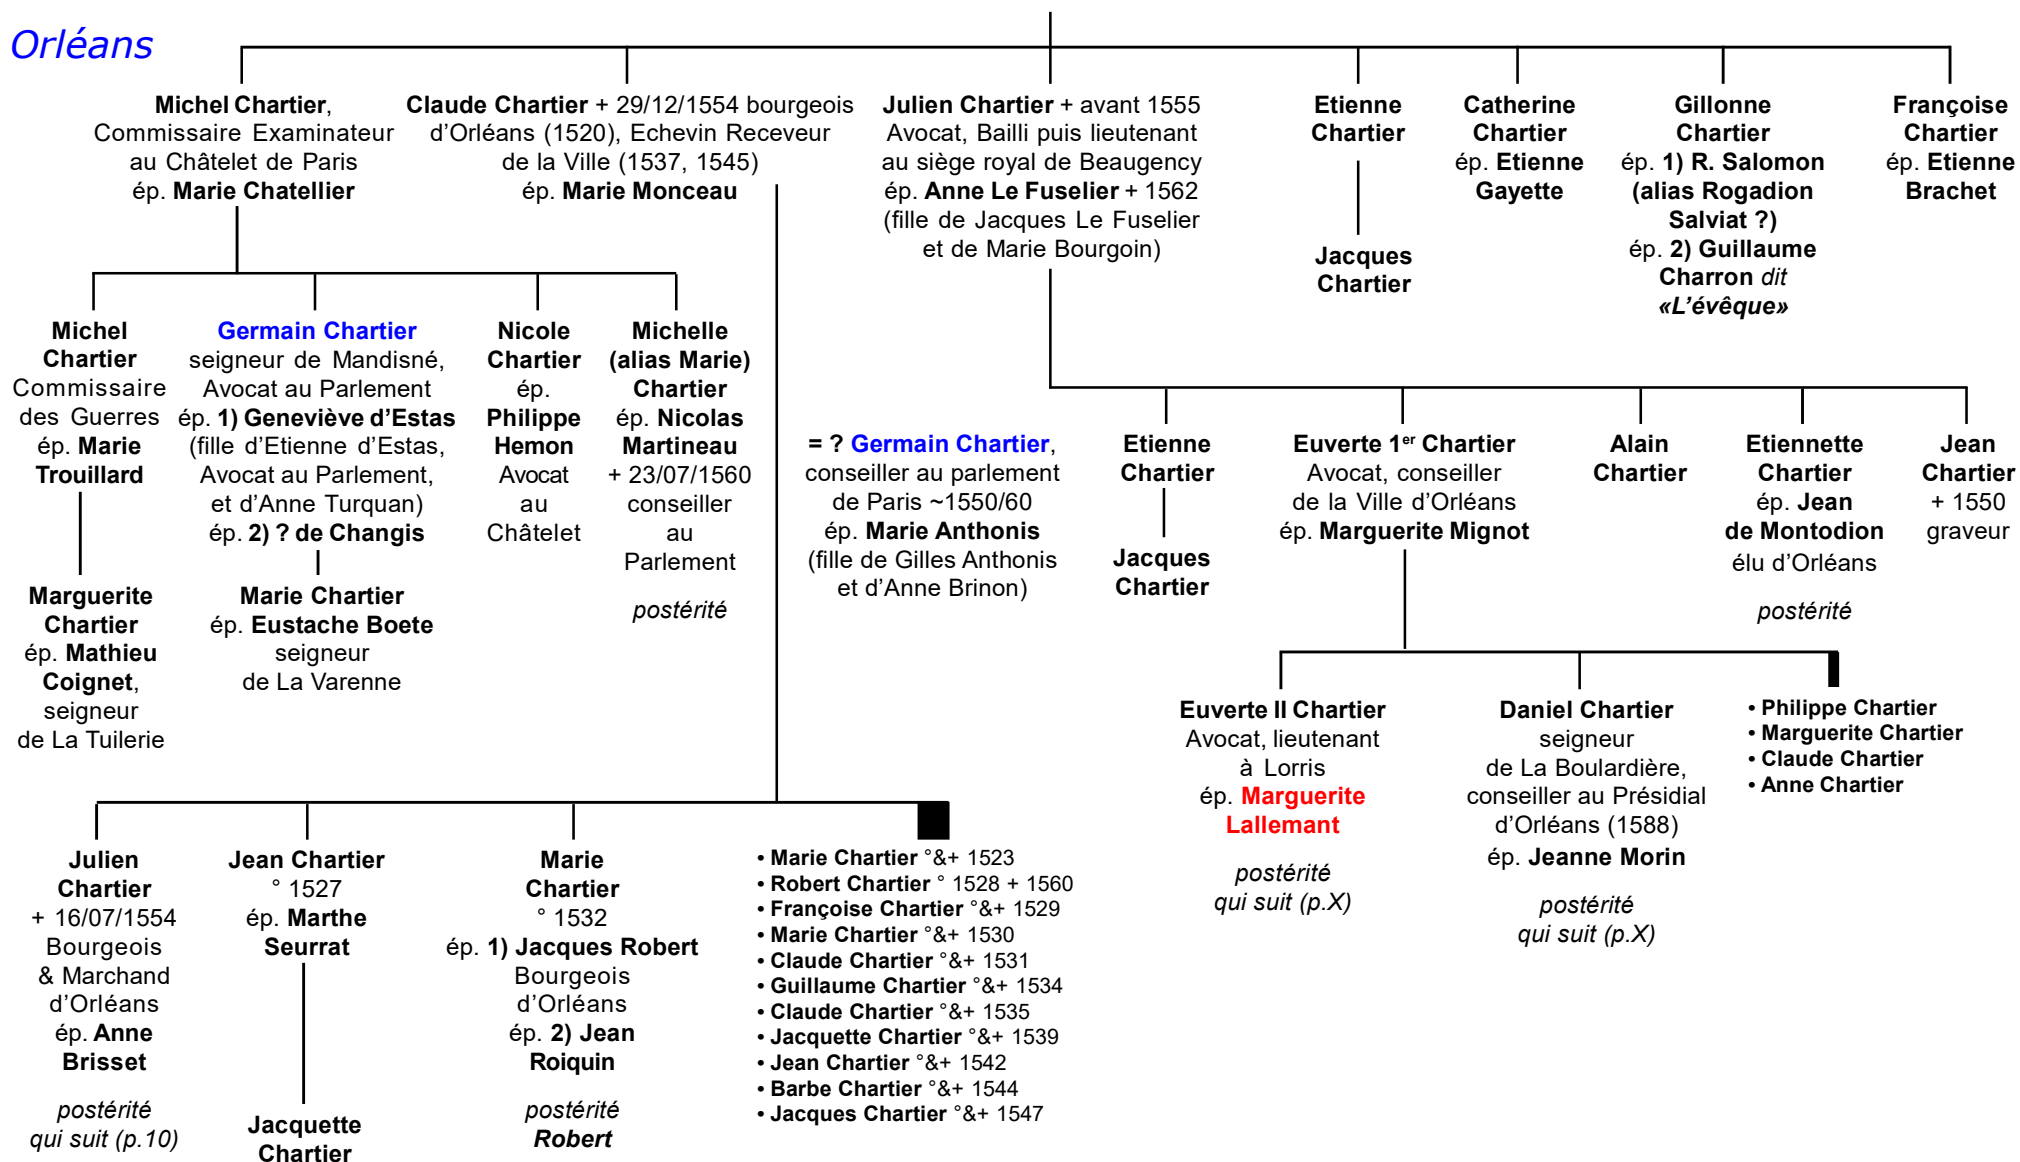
Orléans

Michel Chartier, Commissaire Examinateur au Châtelet de Paris ép. Marie Chatellier

Claude Chartier + 29/12/1554 bourgeois d'Orléans (1520), Echevin Receveur de la Ville (1537, 1545) ép. Marie Monceau

Julien Chartier + avant 1555 Avocat, Bailli puis lieutenant au siège royal de Beaugency ép. Anne Le Fuselier + 1562 (fille de Jacques Le Fuselier et de Marie Bourgoin)

Etienne Chartier

Jacques Chartier

Catherine Chartier ép. Etienne Gayette

Gillonne Chartier ép. 1) R. Salomon (alias Rogadion Salviat ?) ép. 2) Guillaume Charron dit «L'évêque»

Françoise Chartier ép. Etienne Brachet

Michel Chartier Commissaire des Guerres ép. Marie Trouillard

Marguerite Chartier ép. Mathieu Coignet, seigneur de La Tuilerie

Germain Chartier seigneur de Mandisné, Avocat au Parlement ép. 1) Geneviève d'Estas (fille d'Etienne d'Estas, Avocat au Parlement, et d'Anne Turquan) ép. 2) ? de Changis

Marie Chartier ép. Eustache Boete seigneur de La Varenne

Nicole Chartier ép. Philippe Hemon Avocat au Châtelet

Michelle (alias Marie) Chartier ép. Nicolas Martineau + 23/07/1560 conseiller au Parlement

postérité

= ? Germain Chartier, conseiller au parlement de Paris ~1550/60 ép. Marie Anthonis (fille de Gilles Anthonis et d'Anne Brinon)

Etienne Chartier

Jacques Chartier

Euverte 1$^{er}$ Chartier Avocat, conseiller de la Ville d'Orléans ép. Marguerite Mignot

Alain Chartier

Etiennette Chartier ép. Jean de Montodion élu d'Orléans

postérité

Jean Chartier + 1550 graveur

Euverte II Chartier Avocat, lieutenant à Lorris ép. Marguerite Lallemant

postérité qui suit (p.X)

Daniel Chartier seigneur de La Boulardière, conseiller au Présidial d'Orléans (1588) ép. Jeanne Morin

postérité qui suit (p.X)

• Philippe Chartier
• Marguerite Chartier
• Claude Chartier
• Anne Chartier

Julien Chartier + 16/07/1554 Bourgeois & Marchand d'Orléans ép. Anne Brisset

postérité qui suit (p.10)

Jean Chartier ° 1527 ép. Marthe Seurrat

Jacquette Chartier

Marie Chartier ° 1532 ép. 1) Jacques Robert Bourgeois d'Orléans ép. 2) Jean Roiquin

postérité Robert

• Marie Chartier °&+ 1523
• Robert Chartier ° 1528 + 1560
• Françoise Chartier °&+ 1529
• Marie Chartier °&+ 1530
• Claude Chartier °&+ 1531
• Guillaume Chartier °&+ 1534
• Claude Chartier °&+ 1535
• Jacquette Chartier °&+ 1539
• Jean Chartier °&+ 1542
• Barbe Chartier °&+ 1544
• Jacques Chartier °&+ 1547